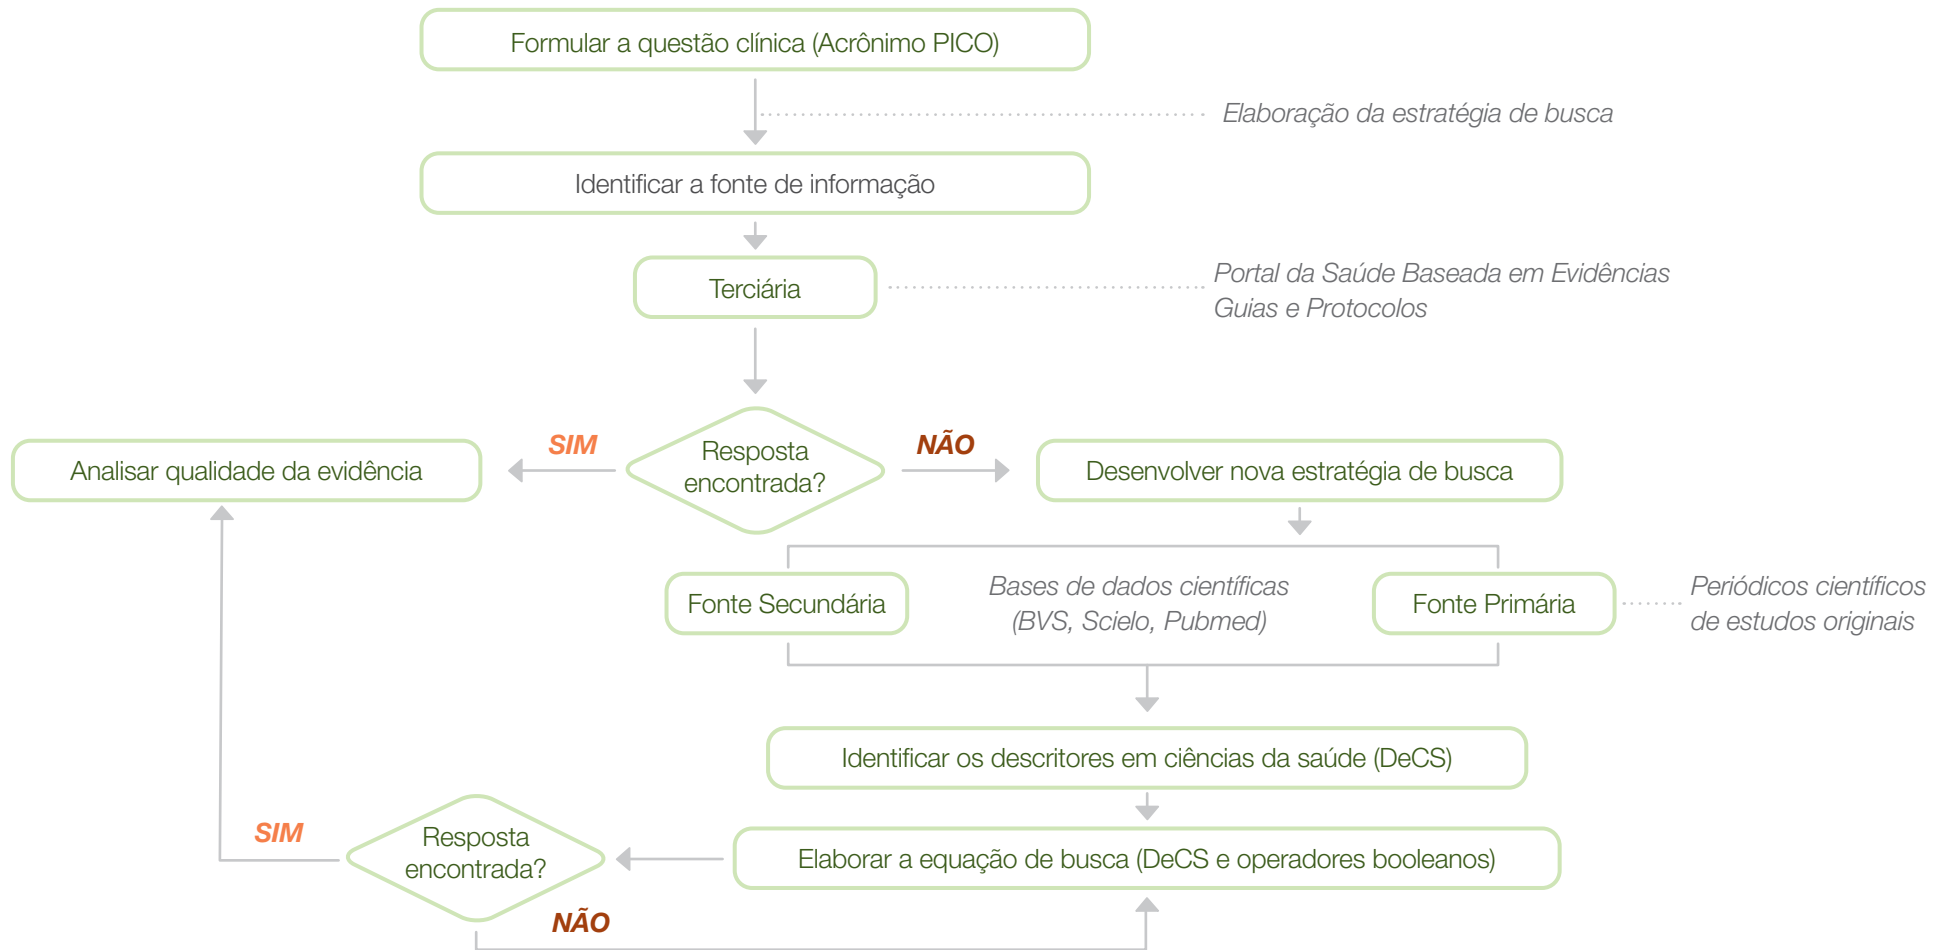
Formular a questão clínica (Acrônimo PICO)

Elaboração da estratégia de busca

Identificar a fonte de informação

Terciária

Portal da Saúde Baseada em Evidências
Guias e Protocolos

SIM

Resposta encontrada?

NÃO

Analisar qualidade da evidência

Desenvolver nova estratégia de busca

Fonte Secundária

Bases de dados científicas (BVS, Scielo, Pubmed)

Fonte Primária

Periódicos científicos de estudos originais

Identificar os descritores em ciências da saúde (DeCS)

SIM

Resposta encontrada?

Elaborar a equação de busca (DeCS e operadores booleanos)

NÃO